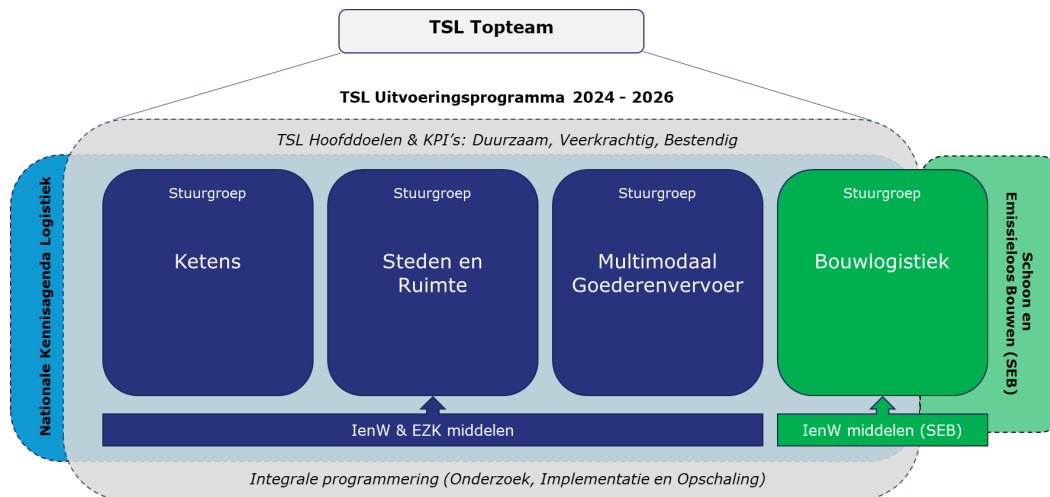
TSL Topteam

TSL Uitvoeringsprogramma 2024 - 2026

TSL Hoofddoelen & KPI's: Duurzaam, Veerkrachtig, Bestendig

Nationale Kennisagenda Logistiek

Stuurgroep
Ketens

Stuurgroep
Steden en Ruimte

Stuurgroep
Multimodaal Goederenvervoer

Stuurgroep
Bouwlogistiek

Schoon en Emissieloos Bouwen (SEB)

IenW & EZK middelen

IenW middelen (SEB)

Integrale programmering (Onderzoek, Implementatie en Opschaling)